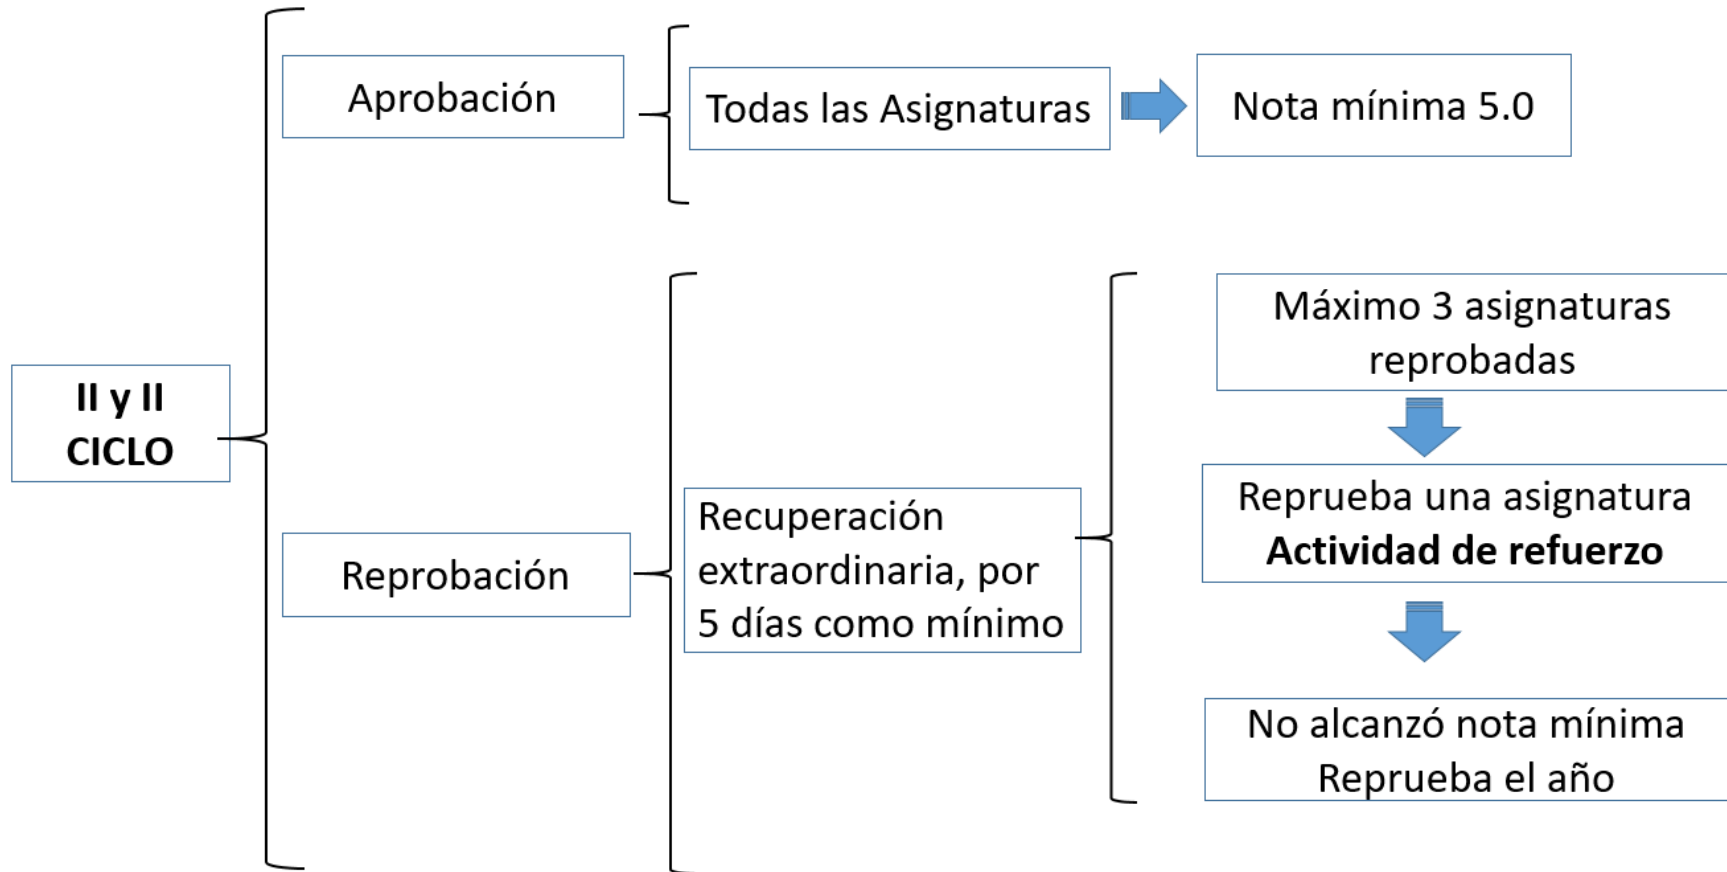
II y II CICLO

Aprobación

Todas las Asignaturas

Nota mínima 5.0

Reprobación

Recuperación extraordinaria, por 5 días como mínimo

Máximo 3 asignaturas reprobadas

Reprueba una asignatura
**Actividad de refuerzo**

No alcanzó nota mínima
Reprueba el año